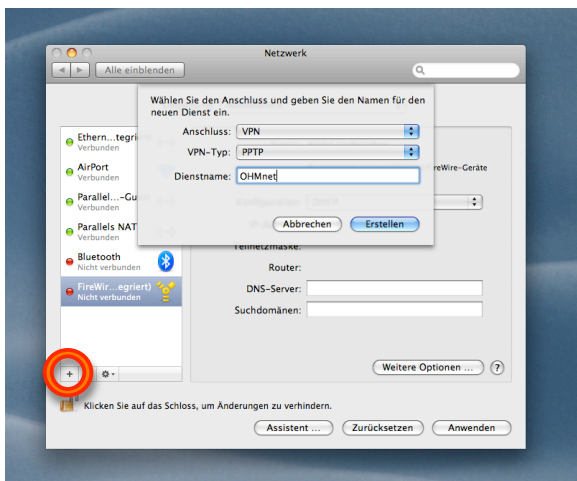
Netzwerk

Alle einblenden

Wählen Sie den Anschluss und geben Sie den Namen für den neuen Dienst ein.

Anschluss: VPN

VPN-Typ: PPTP

Dienstname: OHMnet

Abbrechen

Erstellen

Ethern...tegriert
Verbunden

AirPort
Verbunden

Parallel...-Gu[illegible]
Verbunden

Parallels NAT
Verbunden

Bluetooth
Nicht verbunden

FireWir...egriert)
Nicht verbunden

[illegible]reWire-Geräte

Teilnetzmaske:

Router:

DNS-Server:

Suchdomänen:

Weitere Optionen ...

?

+

Klicken Sie auf das Schloss, um Änderungen zu verhindern.

Assistent ...

Zurücksetzen

Anwenden